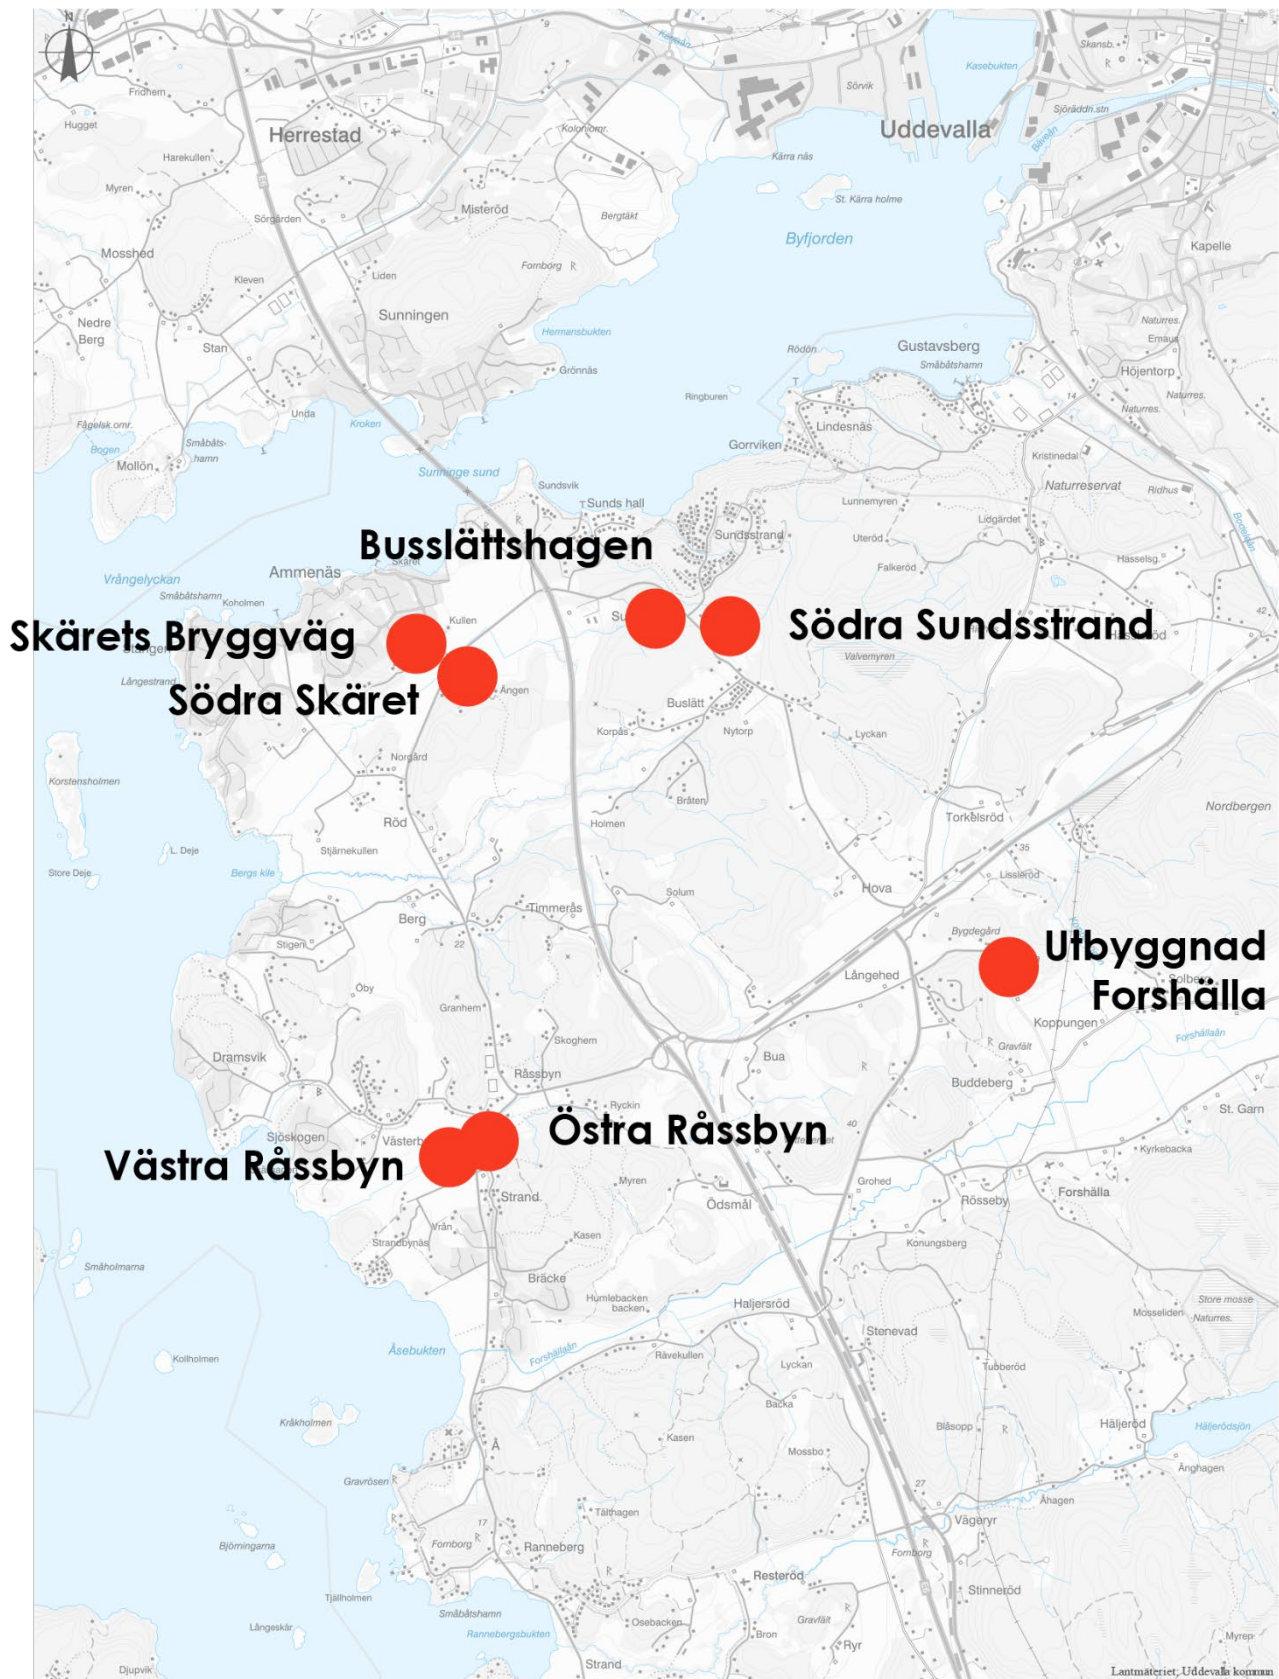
N

Fridhem
Hugget
Herrestad
Harekullen
Myren
Sörgården
Misteröd
Mosshed
Kleven
Liden
Nedre Berg
Stan
Sunningen
Fageisk.omr.
Bogen
Småbåtshamn
Mollön
Unda
Kroken
Sunninge sund
Kolonioмr.
Bergtäkt
Fornborg
Hermansbukten
Grönnäs
Sörvik
Uddevalla
Kärra näs
St. Kärra holme
Byfjorden
Kasebukten
Skansb.
Sjöräddn.stn
Bäveån
Kapelle
Rödön
Gustavsberg
Småbåtshamn
Ringburen
Gorrviken
Lindesnäs
Naturres.
Emaus
Höjentorp
Naturres.
Naturres.
Kristinedal
Naturreservat
Ridhus
Sundsvik
Sunds hall
Sundsstrand
Lunnemyren
Lidgärdet
Uteröd
Hasselsg.
Falkeröd
Busslättshagen
Vrångelyckan
Småbåtshamn
Ammenäs
Koholmen
Skäret
Kullen
Skärets Bryggväg
Långestrand
Södra Skäret
Ängen
Södra Sundsstrand
Valvemyren
Buslätt
Korpås
Nytorp
Lyckan
Norrgård
Korstensholmen
Röd
Bråten
Holmen
Torkelsröd
Nordbergen
Stjärnekullen
L. Deje
Store Deje
Bergs kile
Solum
Hova
Lisseröd
Berg
Timmerås
Stigen
Öby
Granhem
Bygdegård
Långehed
Utbyggnad Forshälla
Koppungen
Forshällaån
Gravfält
Dramsvik
Skoghem
Råssbyn
Bua
Buddeberg
Ryckin
St. Garn
Sjöskogen
Västerby
Östra Råssbyn
Västra Råssbyn
Myren
Kyrkebacka
Strand
Ödsmål
Grohed
Rösseby
Forshälla
Vrån
Strandbynäs
Kasen
Konungsberg
Småholmarna
Bräcke
Humlebacken
Haljersröd
Mosseliden
Store mosse
Naturres.
Kollholmen
Åsebukten
Forshällaån
Råvekullen
Stenevad
Lyckan
Tubberöd
Backa
Kråkholmen
Å
Kasen
Blåsopp
Häljeröd
Häljerödsjön
Mossbo
Gravrösen
Änghagen
Tälthagen
Åhagen
Björningarna
Fornborg
Ranneberg
Vägeryr
Fornborg
Resteröd
Stinneröd
Tjällhomen
Småbåtshamn
Osebacken
Gravfält
Långeskär
Rannebergsbukten
Bron
Ryr
Myrep
Djupvik
Strand
Lantmäteriet, Uddevalla kommun